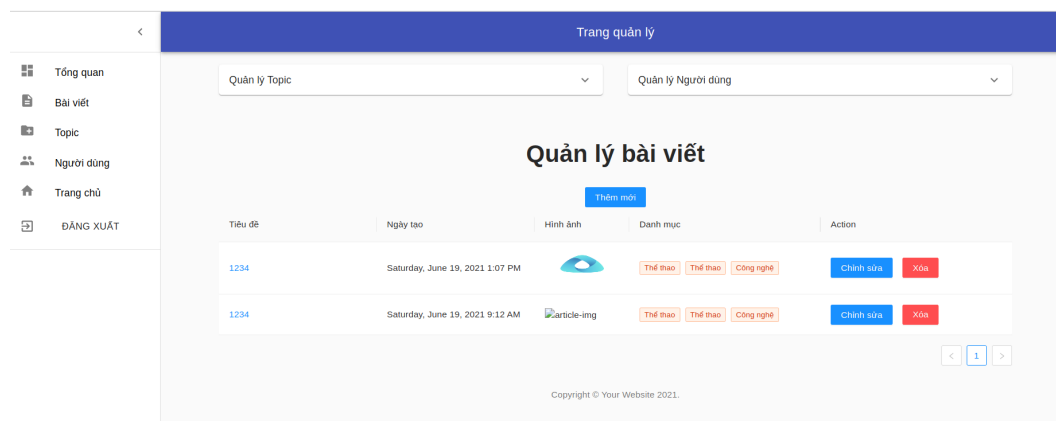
<

Tổng quan
Bài viết
Topic
Người dùng
Trang chủ
ĐĂNG XUẤT

Trang quản lý

Quản lý Topic

Quản lý Người dùng

Quản lý bài viết

Thêm mới

| Tiêu đề | Ngày tạo | Hình ảnh | Danh mục | Action |
|---|---|---|---|---|
| 1234 | Saturday, June 19, 2021 1:07 PM | | Thể thao Thể thao Công nghệ | Chỉnh sửa Xóa |
| 1234 | Saturday, June 19, 2021 9:12 AM | article-img | Thể thao Thể thao Công nghệ | Chỉnh sửa Xóa |

< 1 >

Copyright © Your Website 2021.